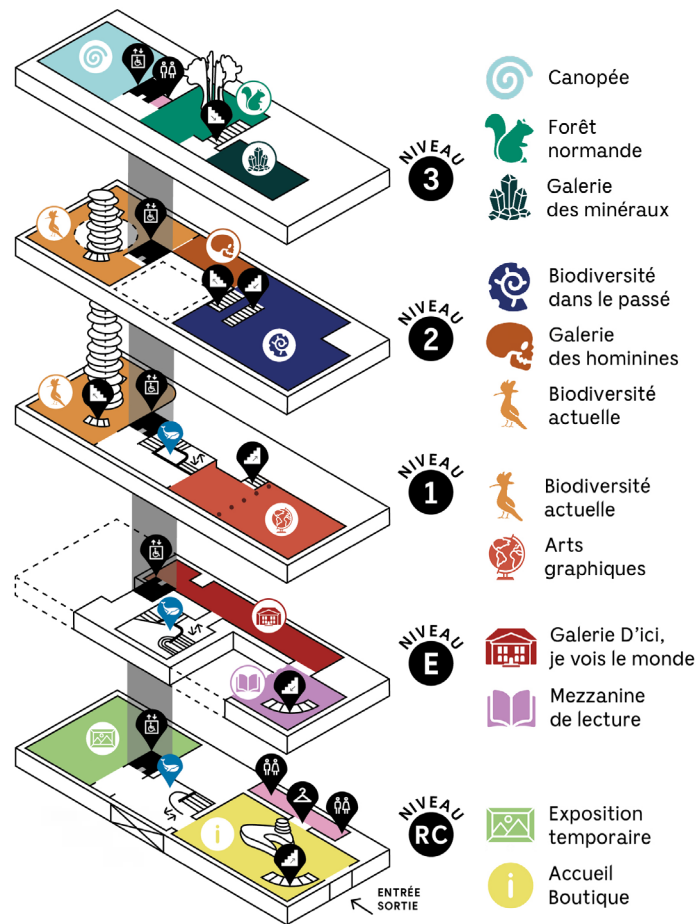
NIVEAU 3

Canopée

Forêt normande

Galerie des minéraux

NIVEAU 2

Biodiversité dans le passé

Galerie des hominines

Biodiversité actuelle

NIVEAU 1

Biodiversité actuelle

Arts graphiques

NIVEAU E

Galerie D'ici, je vois le monde

Mezzanine de lecture

NIVEAU RC

Exposition temporaire

Accueil Boutique

ENTRÉE SORTIE